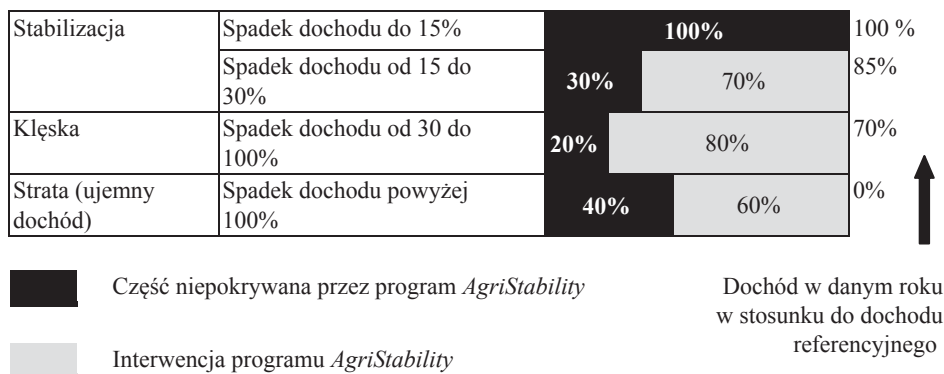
| Stabilizacja | Spadek dochodu do 15% | 100% | | 100 % |
|---|---|---|---|---|
| | Spadek dochodu od 15 do 30% | 30% | 70% | 85% |
| Klęska | Spadek dochodu od 30 do 100% | 20% | 80% | 70% |
| Strata (ujemny dochód) | Spadek dochodu powyżej 100% | 40% | 60% | 0% |

Część niepokrywana przez program *AgriStability*

Interwencja programu *AgriStability*

Dochód w danym roku w stosunku do dochodu referencyjnego